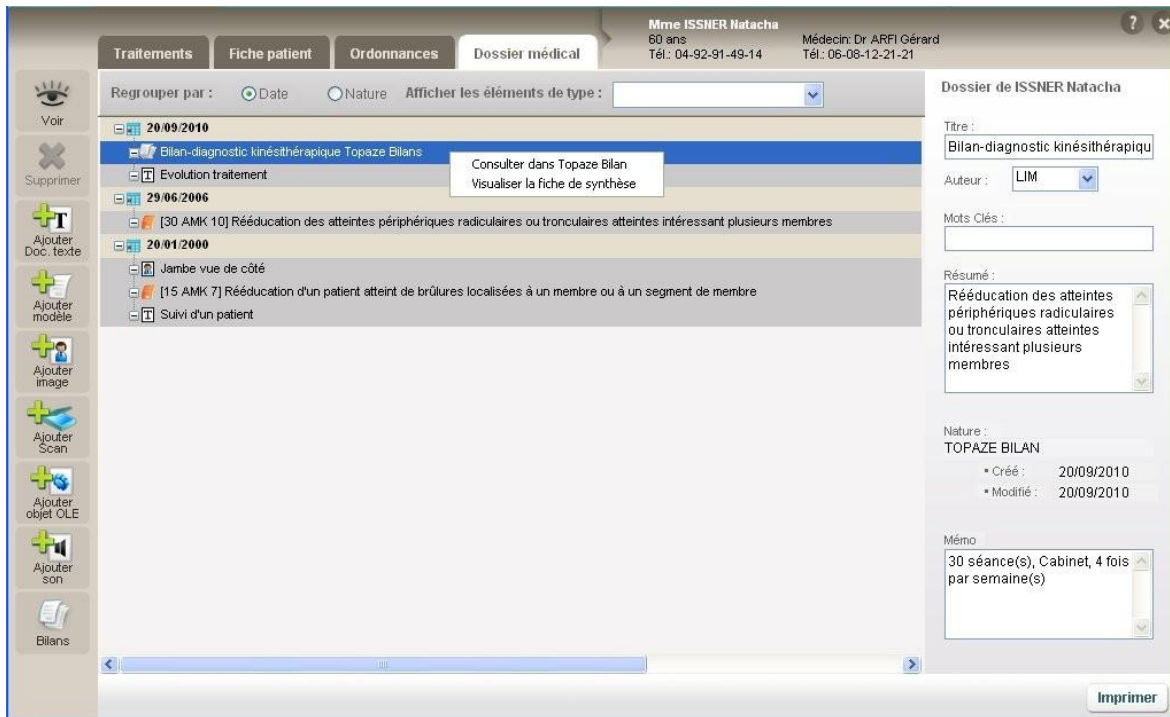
Traitements Fiche patient Ordonnances Dossier médical

Mme ISSNER Natacha
60 ans
Tél.: 04-92-91-49-14

Médecin: Dr ARFI Gérard
Tél.: 06-08-12-21-21

? ×

Voir

Supprimer

Ajouter Doc. texte

Ajouter modèle

Ajouter image

Ajouter Scan

Ajouter objet OLE

Ajouter son

Bilans

Regrouper par : Date Nature Afficher les éléments de type :

20/09/2010
Bilan-diagnostic kinésithérapique Topaze Bilans
Evolution traitement
29/06/2006
[30 AMK 10] Rééducation des atteintes périphériques radiculaires ou tronculaires atteintes intéressant plusieurs membres
20/01/2000
Jambe vue de côté
[15 AMK 7] Rééducation d'un patient atteint de brûlures localisées à un membre ou à un segment de membre
Suivi d'un patient

Consulter dans Topaze Bilan
Visualiser la fiche de synthèse

Dossier de ISSNER Natacha

Titre :
Bilan-diagnostic kinésithérapiqu

Auteur : LIM

Mots Clés :

Résumé :
Rééducation des atteintes périphériques radiculaires ou tronculaires atteintes intéressant plusieurs membres

Nature :
TOPAZE BILAN
• Créé : 20/09/2010
• Modifié : 20/09/2010

Mémo
30 séance(s), Cabinet, 4 fois par semaine(s)

Imprimer